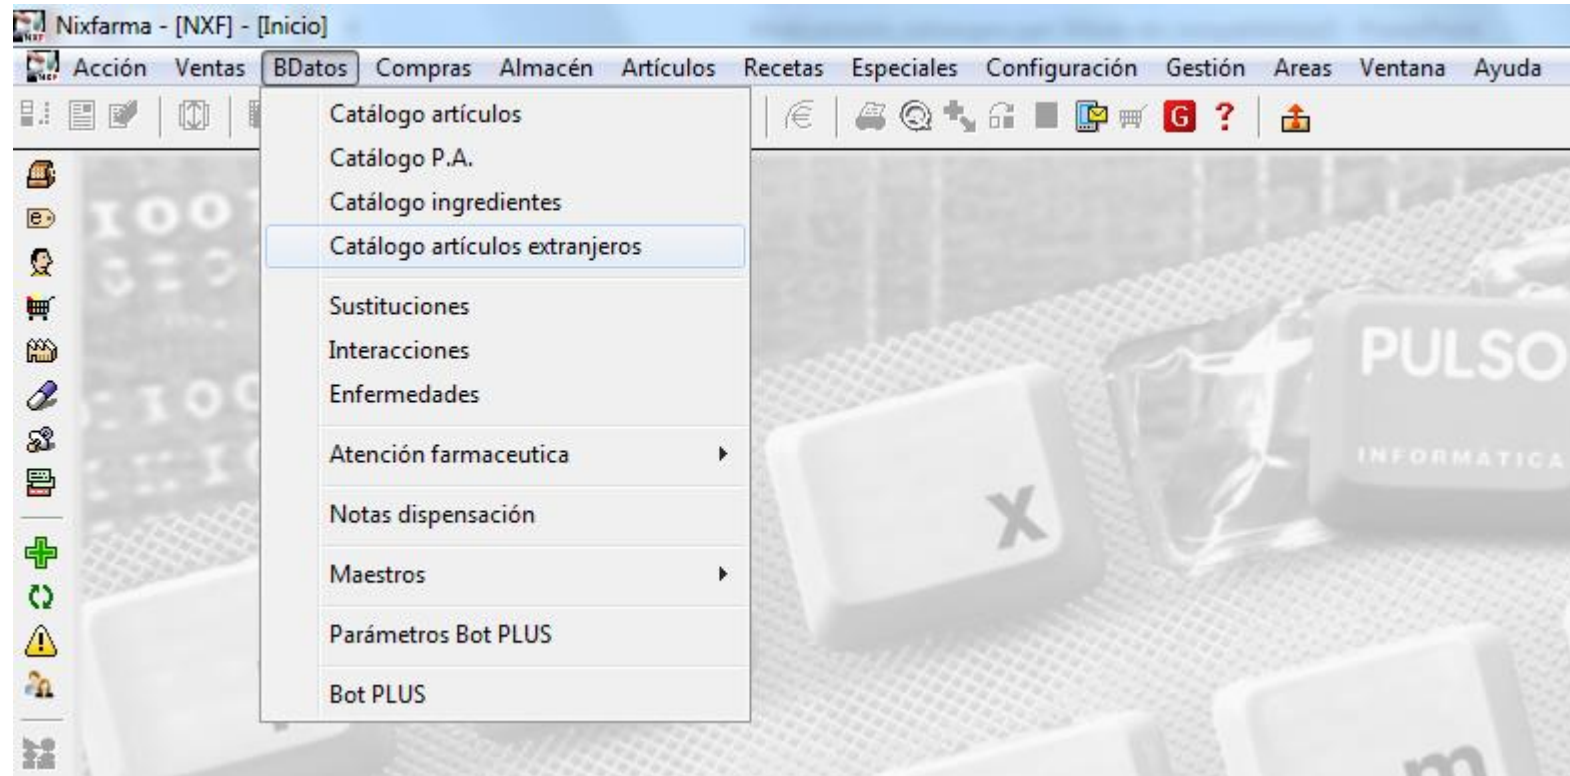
Nixfarma - [NXF] - [Inicio]

Acción Ventas BDatos Compras Almacén Artículos Recetas Especiales Configuración Gestión Areas Ventana Ayuda

Catálogo artículos
Catálogo P.A.
Catálogo ingredientes
Catálogo artículos extranjeros
Sustituciones
Interacciones
Enfermedades
Atención farmaceutica
Notas dispensación
Maestros
Parámetros Bot PLUS
Bot PLUS

PULSO
INFORMATICA

X

G ?